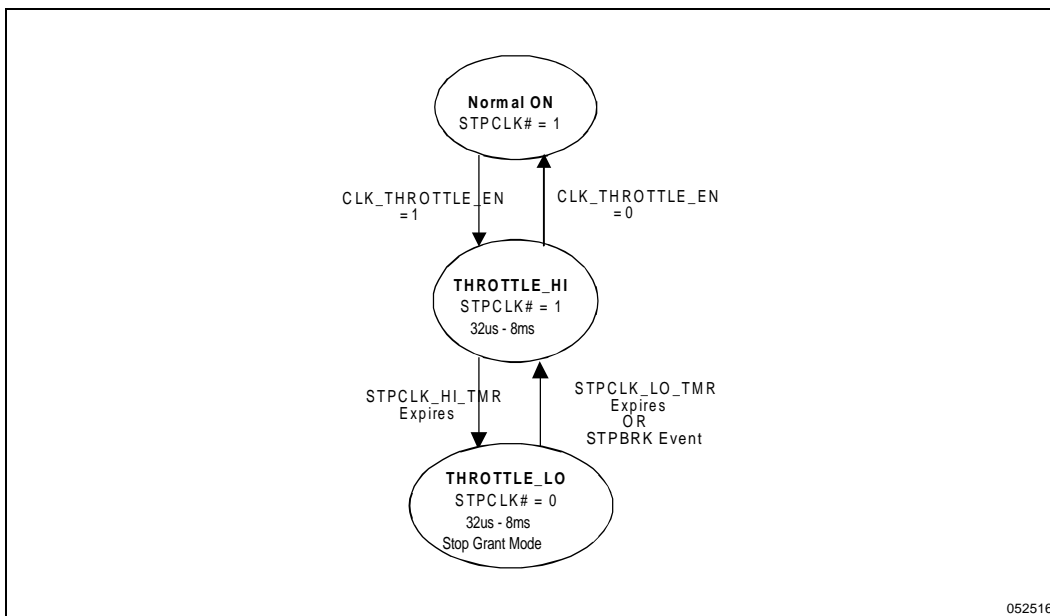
Normal ON
STPCLK# = 1

CLK_THROTTLE_EN
= 1

CLK_THROTTLE_EN
= 0

THROTTLE_HI
STPCLK# = 1
32us - 8ms

STPCLK_HI_TMR
Expires

STPCLK_LO_TMR
Expires
OR
STPBRK Event

THROTTLE_LO
STPCLK# = 0
32us - 8ms
Stop Grant Mode

052516